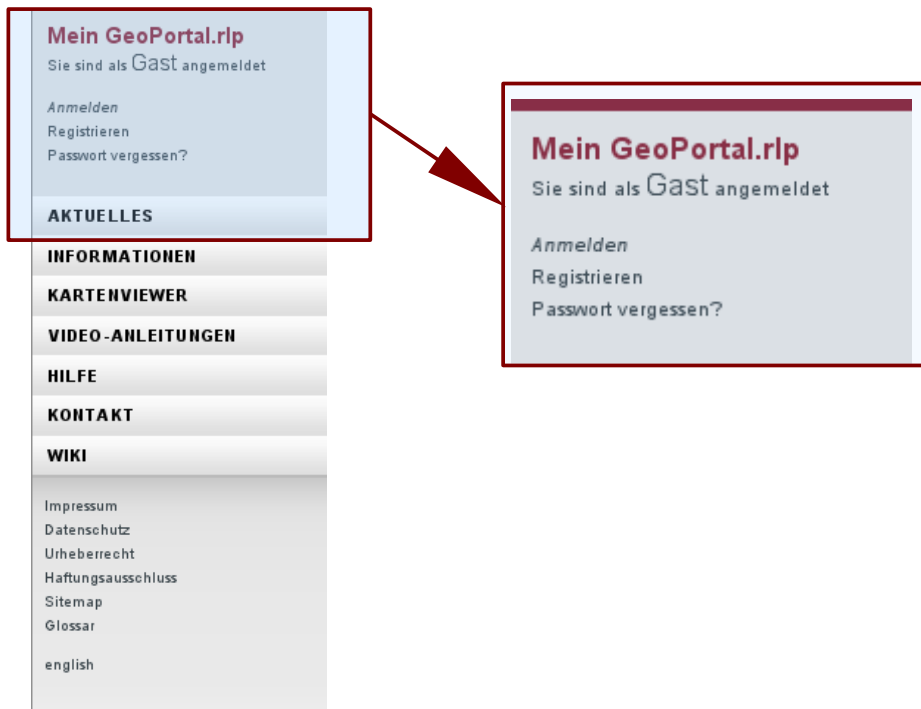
Mein GeoPortal.rlp
Sie sind als Gast angemeldet

Anmelden
Registrieren
Passwort vergessen?

AKTUELLES
INFORMATIONEN
KARTENVIEWER
VIDEO-ANLEITUNGEN
HILFE
KONTAKT
WIKI

Impressum
Datenschutz
Urheberrecht
Haftungsausschluss
Sitemap
Glossar

english

Mein GeoPortal.rlp
Sie sind als Gast angemeldet

Anmelden
Registrieren
Passwort vergessen?